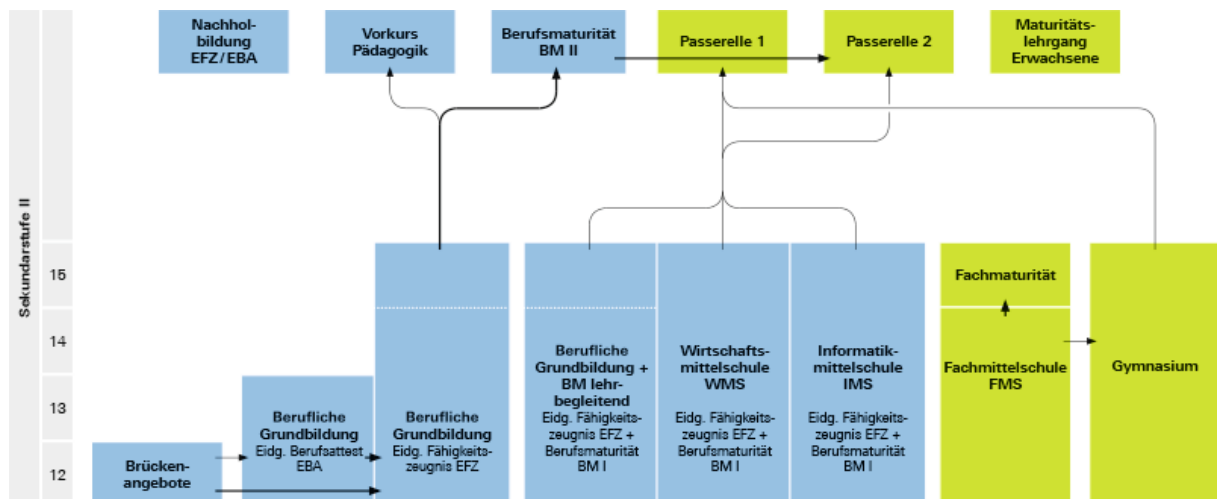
Sekundarstufe II

Nachholbildung EFZ / EBA

Vorkurs Pädagogik

Berufsmaturität BM II

Passerelle 1

Passerelle 2

Maturitätslehrgang Erwachsene

15

14

13

12

Brückenangebote

Berufliche Grundbildung
Eidg. Berufsattest EBA

Berufliche Grundbildung
Eidg. Fähigkeitszeugnis EFZ

Berufliche Grundbildung + BM lehrbegleitend
Eidg. Fähigkeitszeugnis EFZ + Berufsmaturität BM I

Wirtschaftsmittelschule WMS
Eidg. Fähigkeitszeugnis EFZ + Berufsmaturität BM I

Informatikmittelschule IMS
Eidg. Fähigkeitszeugnis EFZ + Berufsmaturität BM I

Fachmaturität

Fachmittelschule FMS

Gymnasium